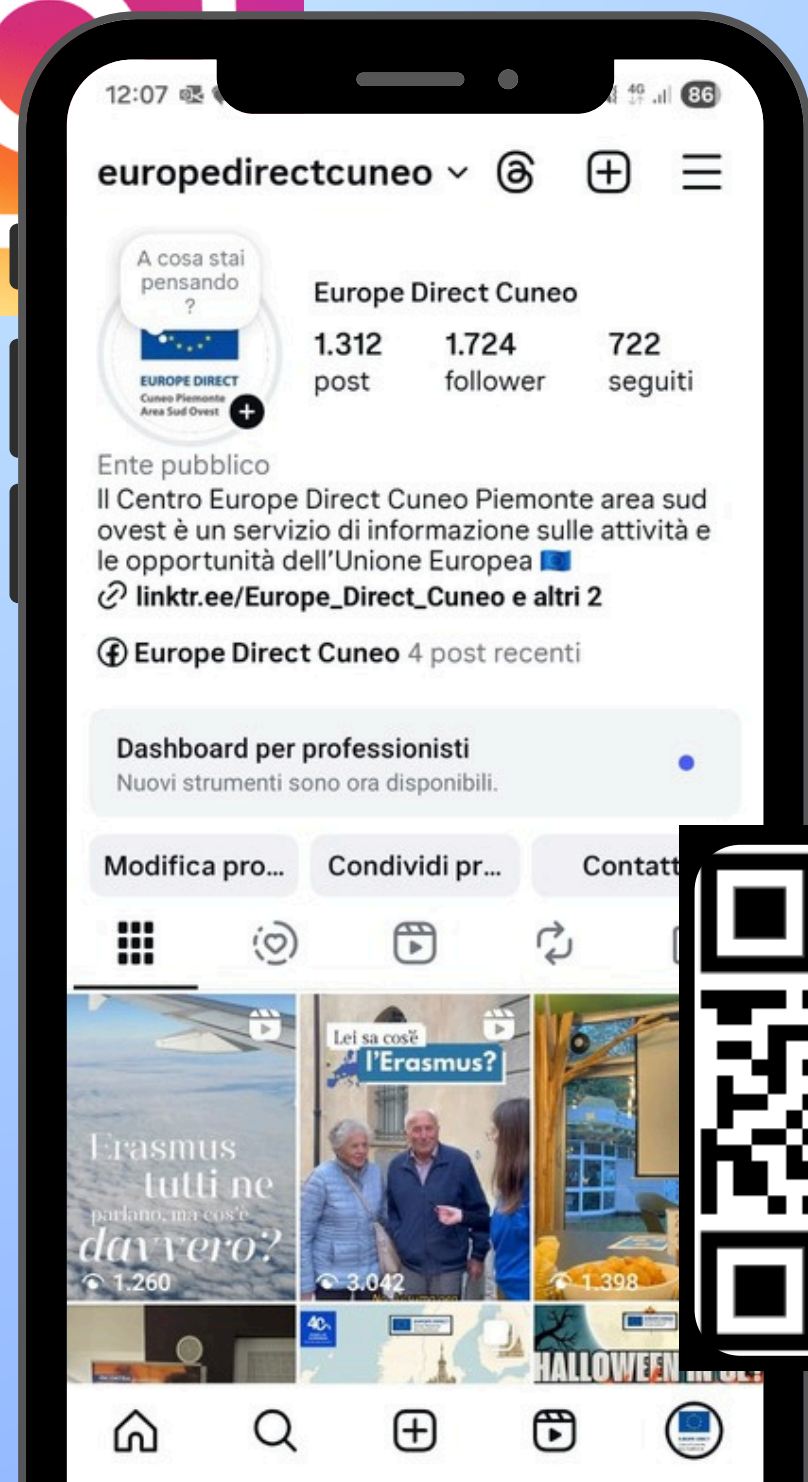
12:07

86

europedirectcuneo

A cosa stai pensando ?

EUROPE DIRECT
Cuneo Piemonte
Area Sud Ovest

Europe Direct Cuneo

1.312 post

1.724 follower

722 seguiti

Ente pubblico

Il Centro Europe Direct Cuneo Piemonte area sud ovest è un servizio di informazione sulle attività e le opportunità dell'Unione Europea

linktr.ee/Europe_Direct_Cuneo e altri 2

Europe Direct Cuneo 4 post recenti

Dashboard per professionisti
Nuovi strumenti sono ora disponibili.

Modifica pro...

Condividi pr...

Contatt

Erasmus tutti ne parlano, ma cos'è davvero?

1.260

Lei sa cos'è l'Erasmus?

3.042

1.398

HALLOWEEN